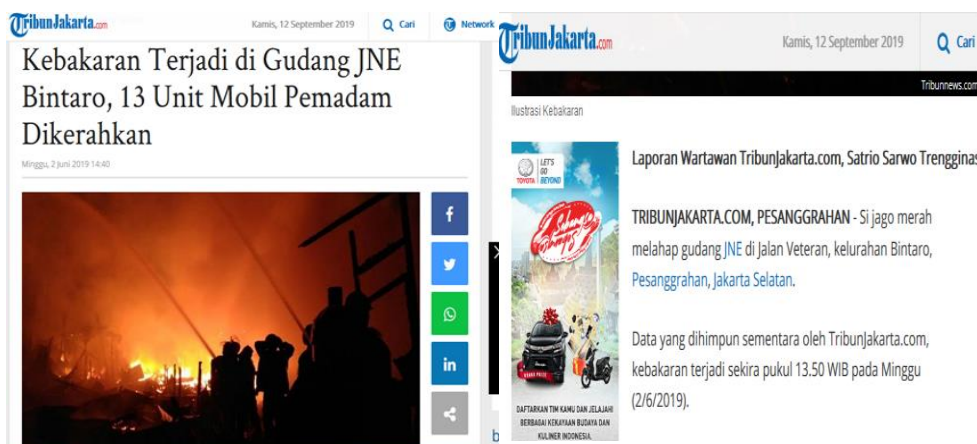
TribunJakarta.com

Kamis, 12 September 2019

Cari

Network

Kebakaran Terjadi di Gudang JNE Bintaro, 13 Unit Mobil Pemadam Dikerahkan

Minggu, 2 Juni 2019 14:40

f

in

TribunJakarta.com

Kamis, 12 September 2019

Cari

Tribunnews.com

Ilustrasi Kebakaran

TOYOTA LET'S GO BEYOND

DAFTARKAN TIM KAMU DAN JELAJAHI BERBAGAI KEKAYAAN BUDAYA DAN KULINER INDONESIA.

Laporan Wartawan TribunJakarta.com, Satrio Sarwo Trenggina

TRIBUNJAKARTA.COM, PESANGGRAHAN - Si jago merah melahap gudang JNE di Jalan Veteran, kelurahan Bintaro, Pesanggrahan, Jakarta Selatan.

Data yang dihimpun sementara oleh TribunJakarta.com, kebakaran terjadi sekira pukul 13.50 WIB pada Minggu (2/6/2019).

b